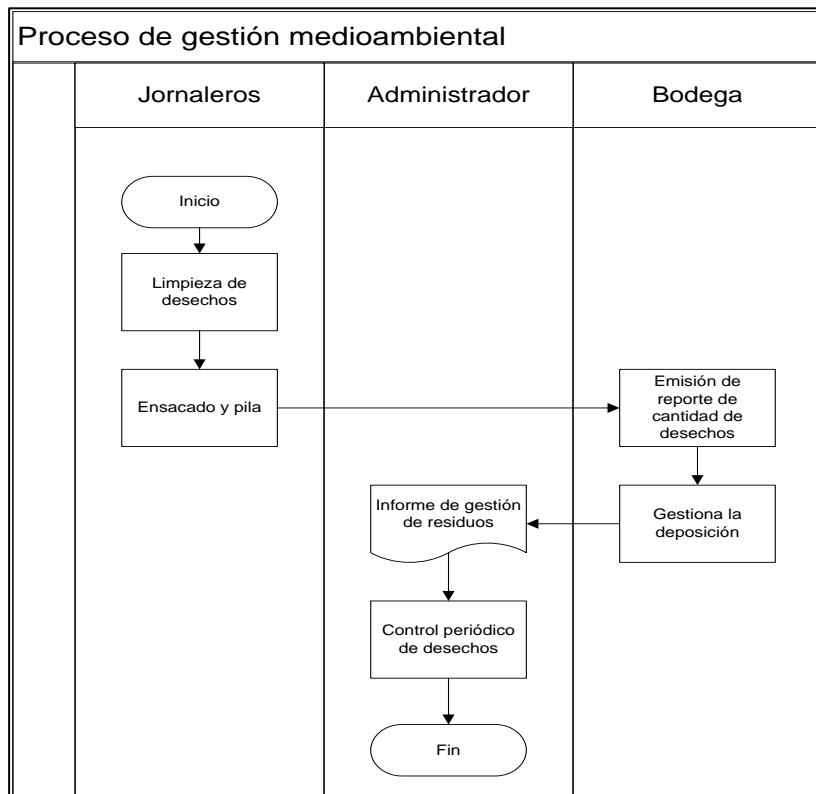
Proceso de gestión medioambiental

Jornaleros

Administrador

Bodega

Inicio

Limpieza de desechos

Ensacado y pila

Emisión de reporte de cantidad de desechos

Gestiona la deposición

Informe de gestión de residuos

Control periódico de desechos

Fin